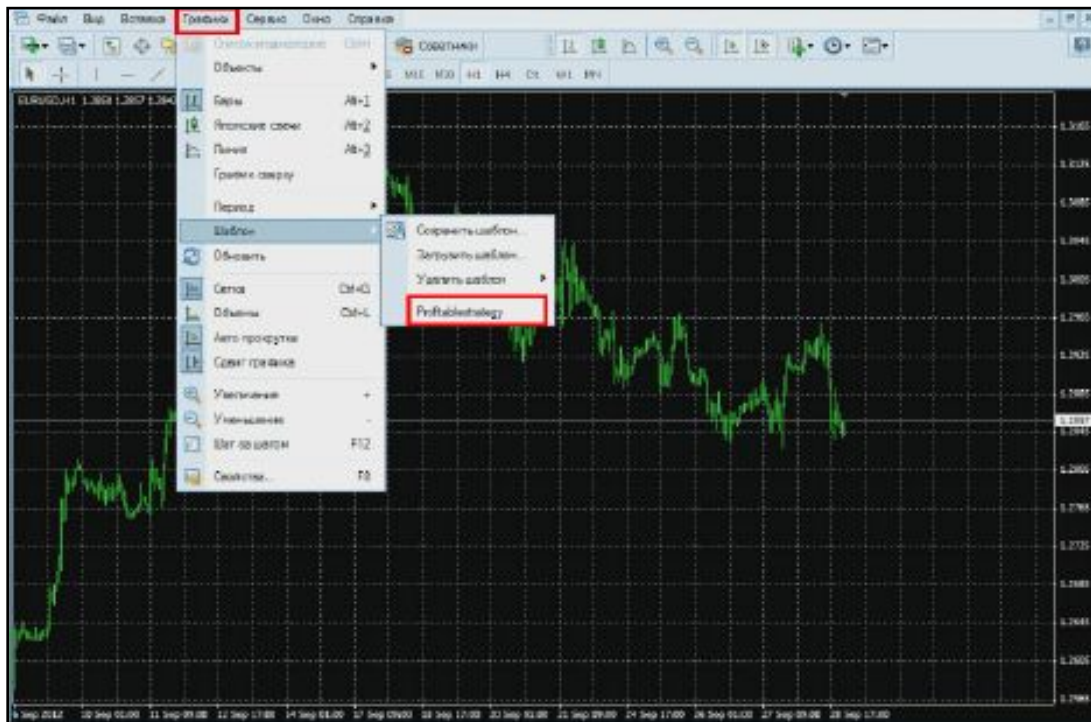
Файл Вид Вставка Графики Сервис Окно Справка

Советники

M15 M30 H1 H4 D1 W1 MN

EURUSD,H1 1.2858 1.2857 1.2840

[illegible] Ctrl+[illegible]
Объекты
Бары Alt+1
Японские свечи Alt+2
Линия Alt+3
График сверху
Период
Шаблон
Обновить
Сетка Ctrl+G
Объемы Ctrl+L
Авто прокрутка
Сдвиг графика
Увеличение +
Уменьшение -
Шаг за шагом F12
Свойства... F8

Сохранить шаблон...
Загрузить шаблон...
Удалить шаблон
Profitablestrategy

1.3105
1.3075
1.3045
1.3015
1.2985
1.2955
1.2925
1.2895
1.2857
1.2845
1.2805
1.2765
1.2725
1.2685
1.2645
1.2605
1.2565

6 Sep 2012 10 Sep 01:00 11 Sep 09:00 12 Sep 17:00 14 Sep 01:00 17 Sep 09:00 18 Sep 17:00 20 Sep 01:00 21 Sep 09:00 24 Sep 17:00 26 Sep 01:00 27 Sep 09:00 28 Sep 17:00